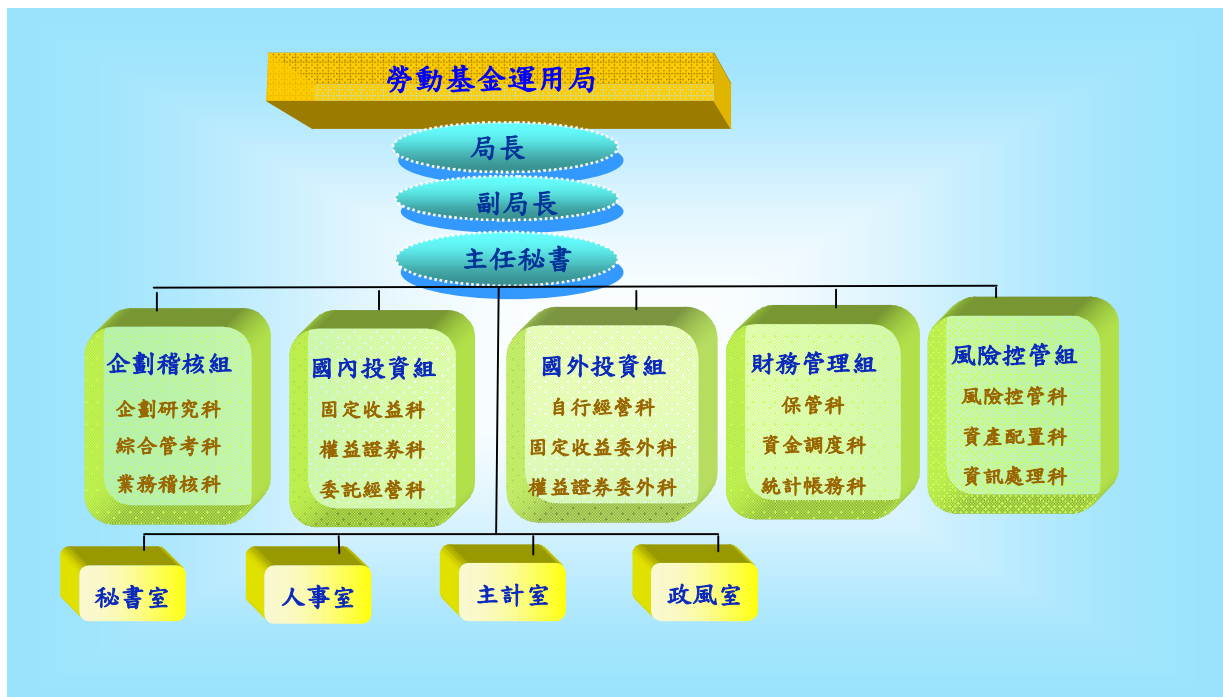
勞動基金運用局

局長

副局長

主任秘書

企劃稽核組
企劃研究科
綜合管考科
業務稽核科

國內投資組
固定收益科
權益證券科
委託經營科

國外投資組
自行經營科
固定收益委外科
權益證券委外科

財務管理組
保管科
資金調度科
統計帳務科

風險控管組
風險控管科
資產配置科
資訊處理科

秘書室

人事室

主計室

政風室